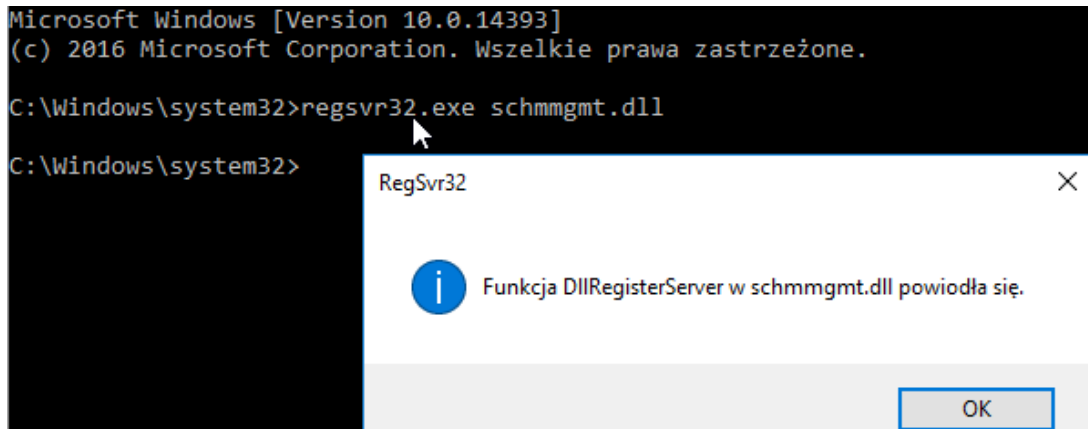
Microsoft Windows [Version 10.0.14393]
(c) 2016 Microsoft Corporation. Wszelkie prawa zastrzeżone.

C:\Windows\system32>regsvr32.exe schmmgmt.dll

C:\Windows\system32>

RegSvr32

Funkcja DllRegisterServer w schmmgmt.dll powiodła się.

OK